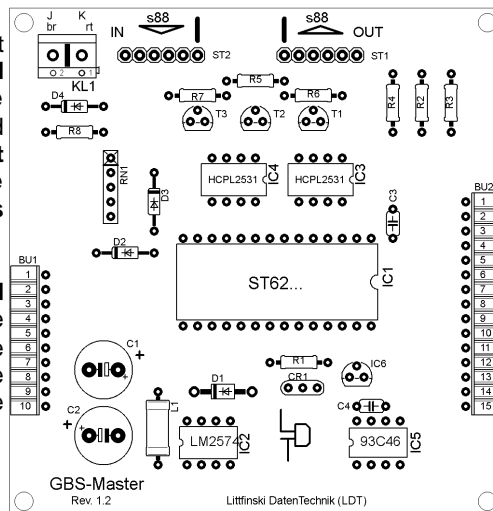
J br
K rt
2
1
KL1
IN
s88
s88
OUT
ST2
ST1
R5
R7
R6
R4
R2
R3
D4
R8
T3
T2
T1
RN1
D3
HCPL2531
IC4
HCPL2531
IC3
C3
D2
BU1
1
2
3
4
5
6
7
8
9
10
ST62...
IC1
BU2
1
2
3
4
5
6
7
8
9
10
11
12
13
14
15
C1
+
R1
IC6
CR1
D1
C2
+
L1
C4
LM2574
IC2
93C46
IC5
GBS-Master
Rev. 1.2
Littfinski DatenTechnik (LDT)